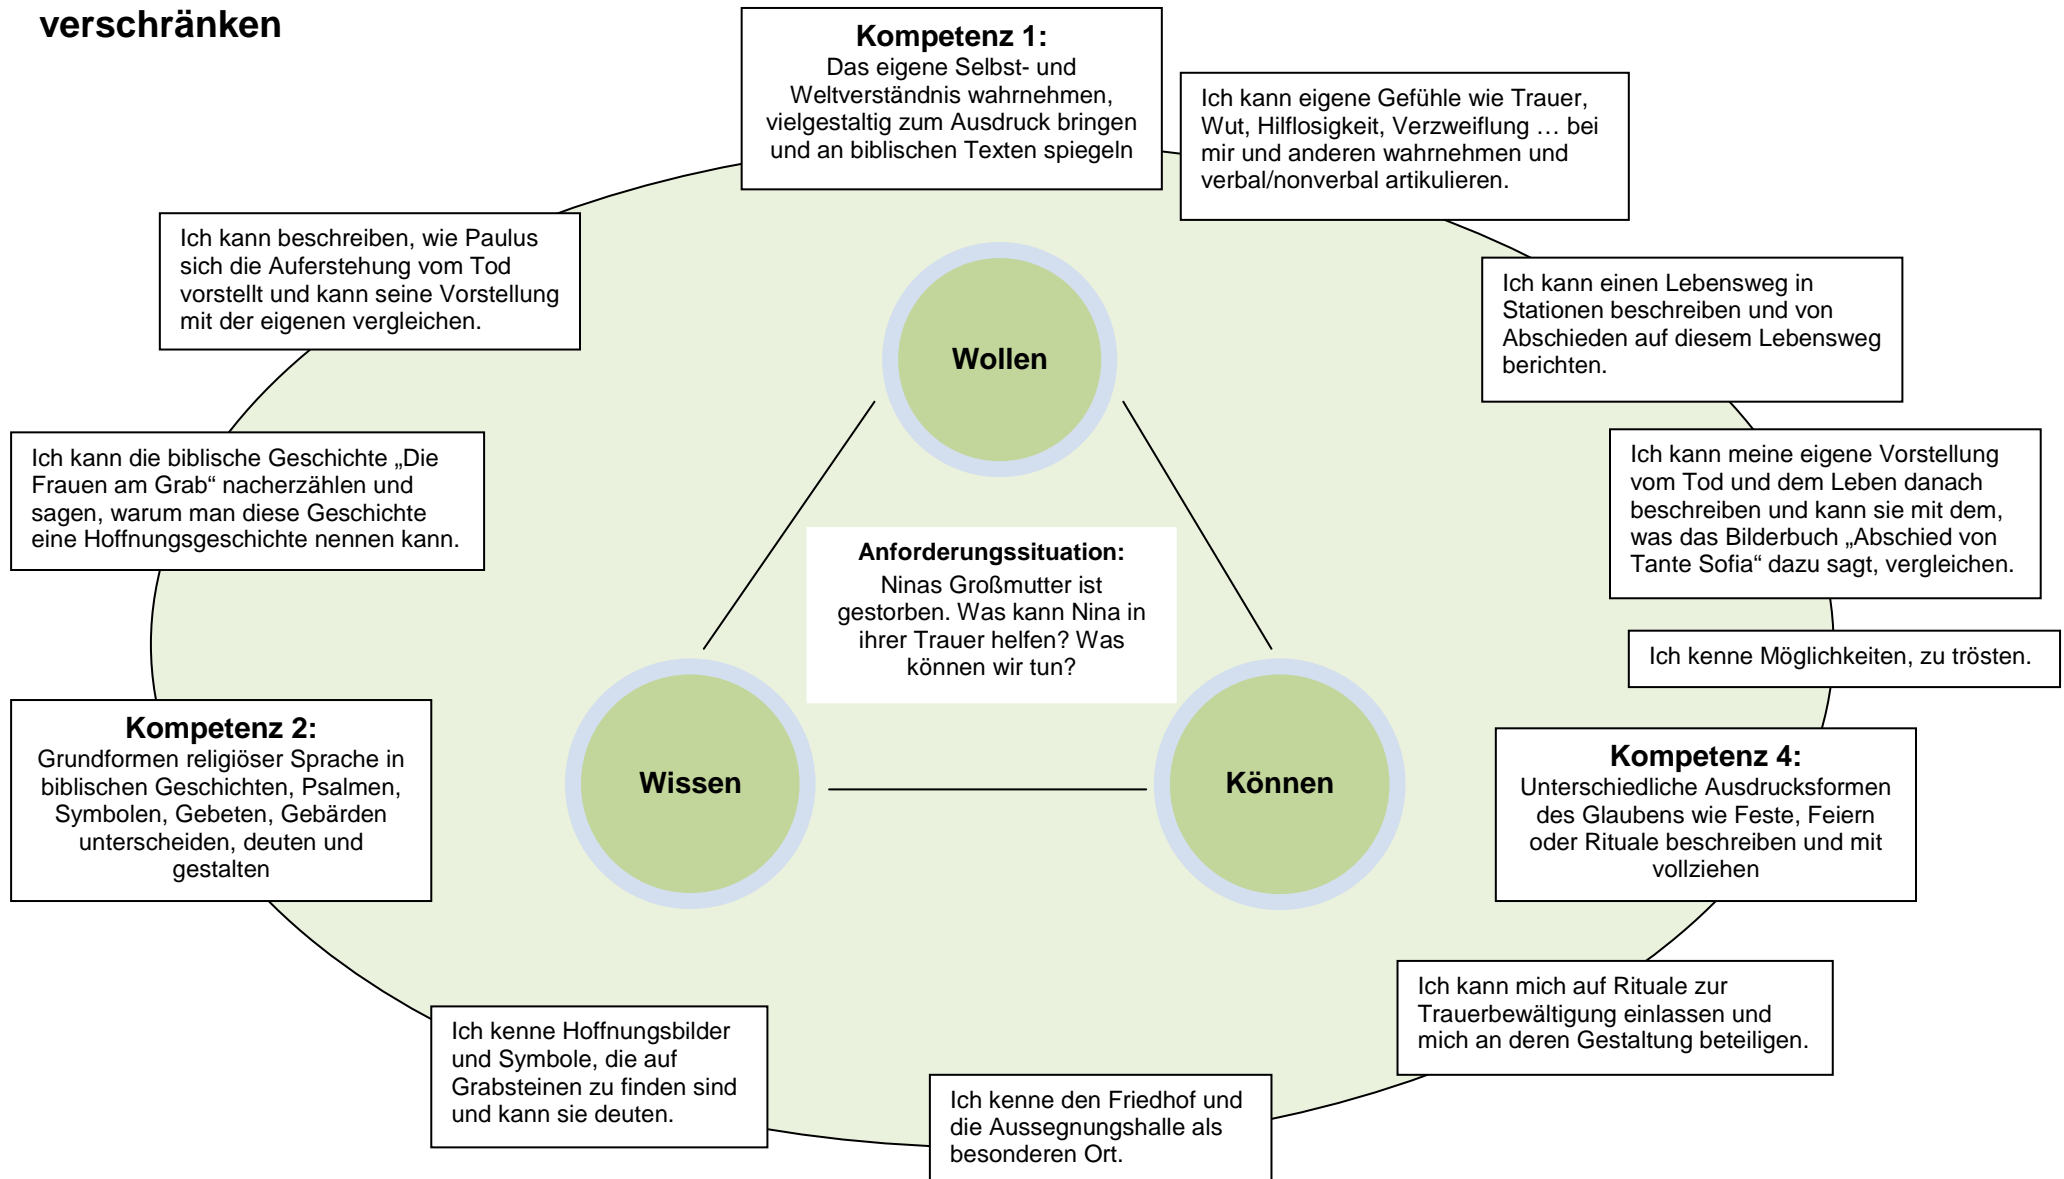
verschränken

**Kompetenz 1:**
Das eigene Selbst- und Weltverständnis wahrnehmen, vielgestaltig zum Ausdruck bringen und an biblischen Texten spiegeln

Ich kann eigene Gefühle wie Trauer, Wut, Hilflosigkeit, Verzweiflung … bei mir und anderen wahrnehmen und verbal/nonverbal artikulieren.

Ich kann einen Lebensweg in Stationen beschreiben und von Abschieden auf diesem Lebensweg berichten.

Ich kann meine eigene Vorstellung vom Tod und dem Leben danach beschreiben und kann sie mit dem, was das Bilderbuch „Abschied von Tante Sofia“ dazu sagt, vergleichen.

Ich kenne Möglichkeiten, zu trösten.

**Kompetenz 4:**
Unterschiedliche Ausdrucksformen des Glaubens wie Feste, Feiern oder Rituale beschreiben und mit vollziehen

Ich kann mich auf Rituale zur Trauerbewältigung einlassen und mich an deren Gestaltung beteiligen.

Ich kenne den Friedhof und die Aussegnungshalle als besonderen Ort.

Ich kenne Hoffnungsbilder und Symbole, die auf Grabsteinen zu finden sind und kann sie deuten.

**Kompetenz 2:**
Grundformen religiöser Sprache in biblischen Geschichten, Psalmen, Symbolen, Gebeten, Gebärden unterscheiden, deuten und gestalten

Ich kann die biblische Geschichte „Die Frauen am Grab“ nacherzählen und sagen, warum man diese Geschichte eine Hoffnungsgeschichte nennen kann.

Ich kann beschreiben, wie Paulus sich die Auferstehung vom Tod vorstellt und kann seine Vorstellung mit der eigenen vergleichen.

Wollen

Wissen

Können

**Anforderungssituation:**
Ninas Großmutter ist gestorben. Was kann Nina in ihrer Trauer helfen? Was können wir tun?